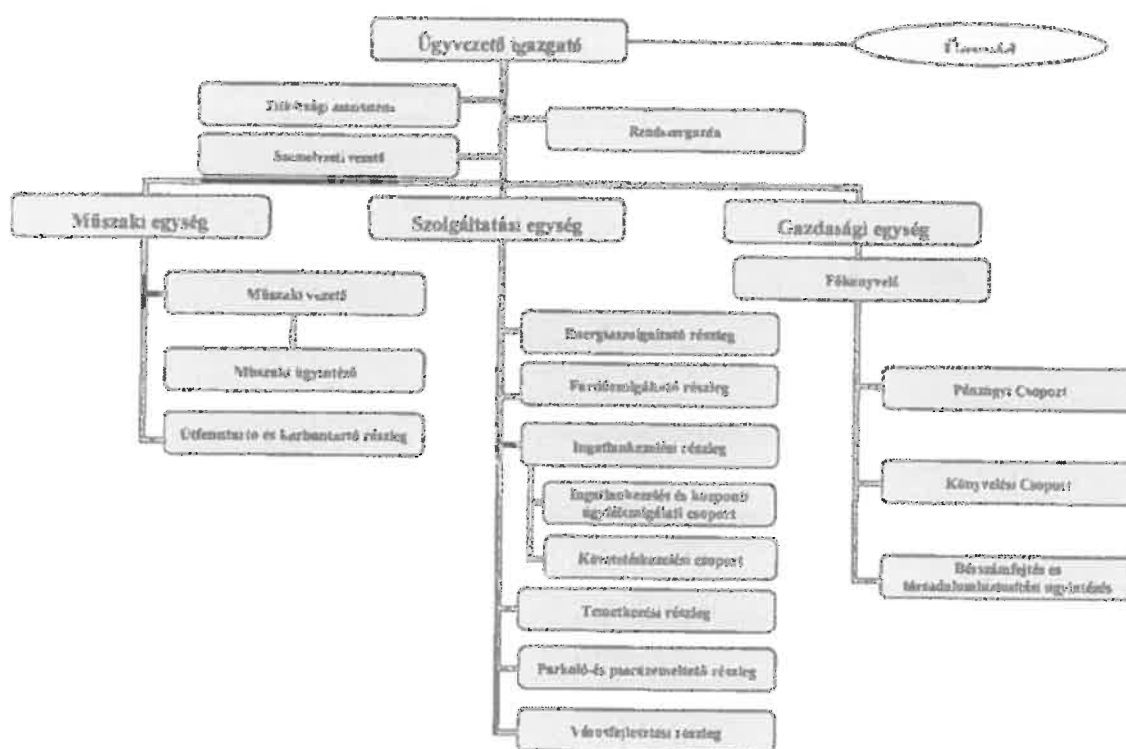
Ügyvezető igazgató

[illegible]

Titkársági asszisztens

Rendszergazda

Szervezeti vezető

Műszaki egység

Szolgáltatási egység

Gazdasági egység

Főkönyvelő

Műszaki vezető

Műszaki ügyintéző

Útfenntartó és karbantartó részleg

Energiaszolgáltató részleg

Fürdőszolgáltató részleg

Ingatlankezelési részleg

Ingatlankezelési és központi ügyfélszolgálati csoport

Követeléskezelési csoport

Temetkezési részleg

Parkoló-és piacüzemeltető részleg

Városfejlesztési részleg

Pénzügyi Csoport

Könyvelési Csoport

Bérszámfejtés és társadalombiztosítási ügyintézés